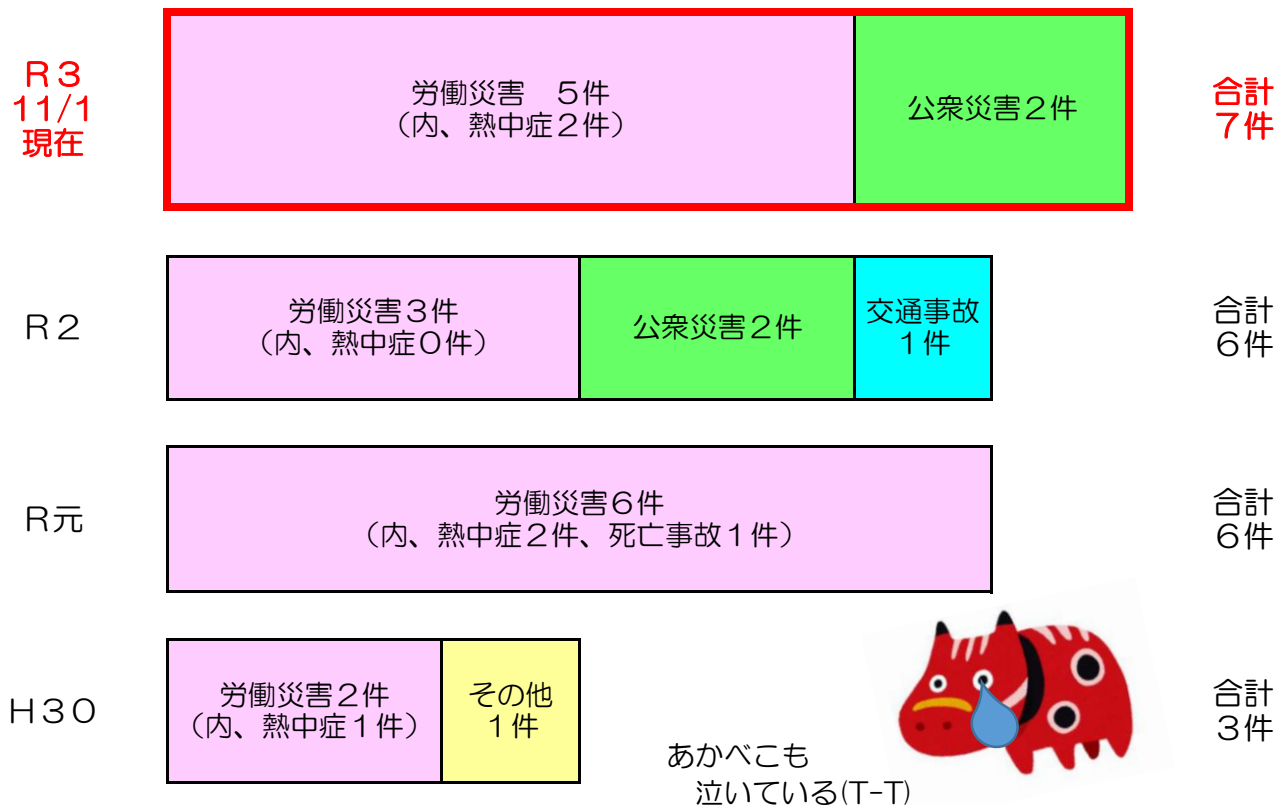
Ｒ３
11/1
現在

労働災害　５件
（内、熱中症２件）

公衆災害２件

合計
７件

Ｒ２

労働災害３件
（内、熱中症０件）

公衆災害２件

交通事故
１件

合計
６件

R元

労働災害６件
（内、熱中症２件、死亡事故１件）

合計
６件

Ｈ３０

労働災害２件
（内、熱中症１件）

その他
１件

あかべこも
泣いている(T-T)

合計
３件